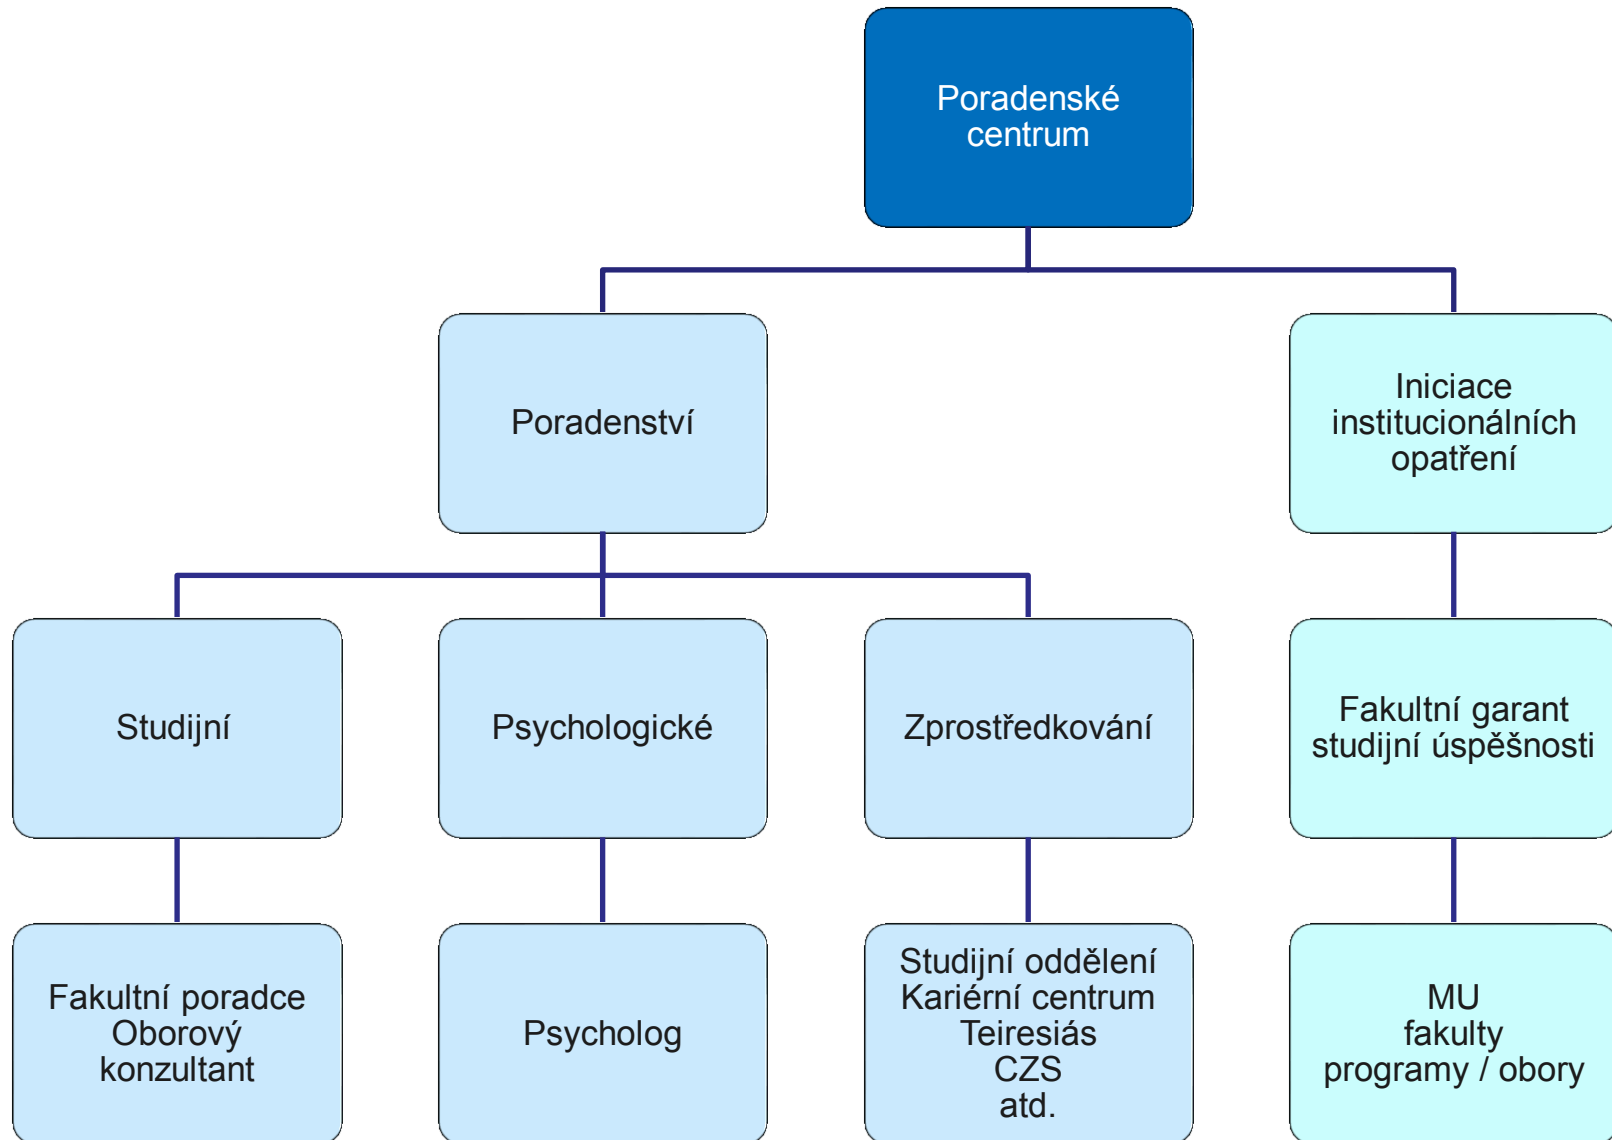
Poradenské centrum

Poradenství

Iniciace institucionálních opatření

Studijní

Psychologické

Zprostředkování

Fakultní garant studijní úspěšnosti

Fakultní poradce
Oborový konzultant

Psycholog

Studijní oddělení
Kariérní centrum
Teiresiás
CZS
atd.

MU
fakulty
programy / obory